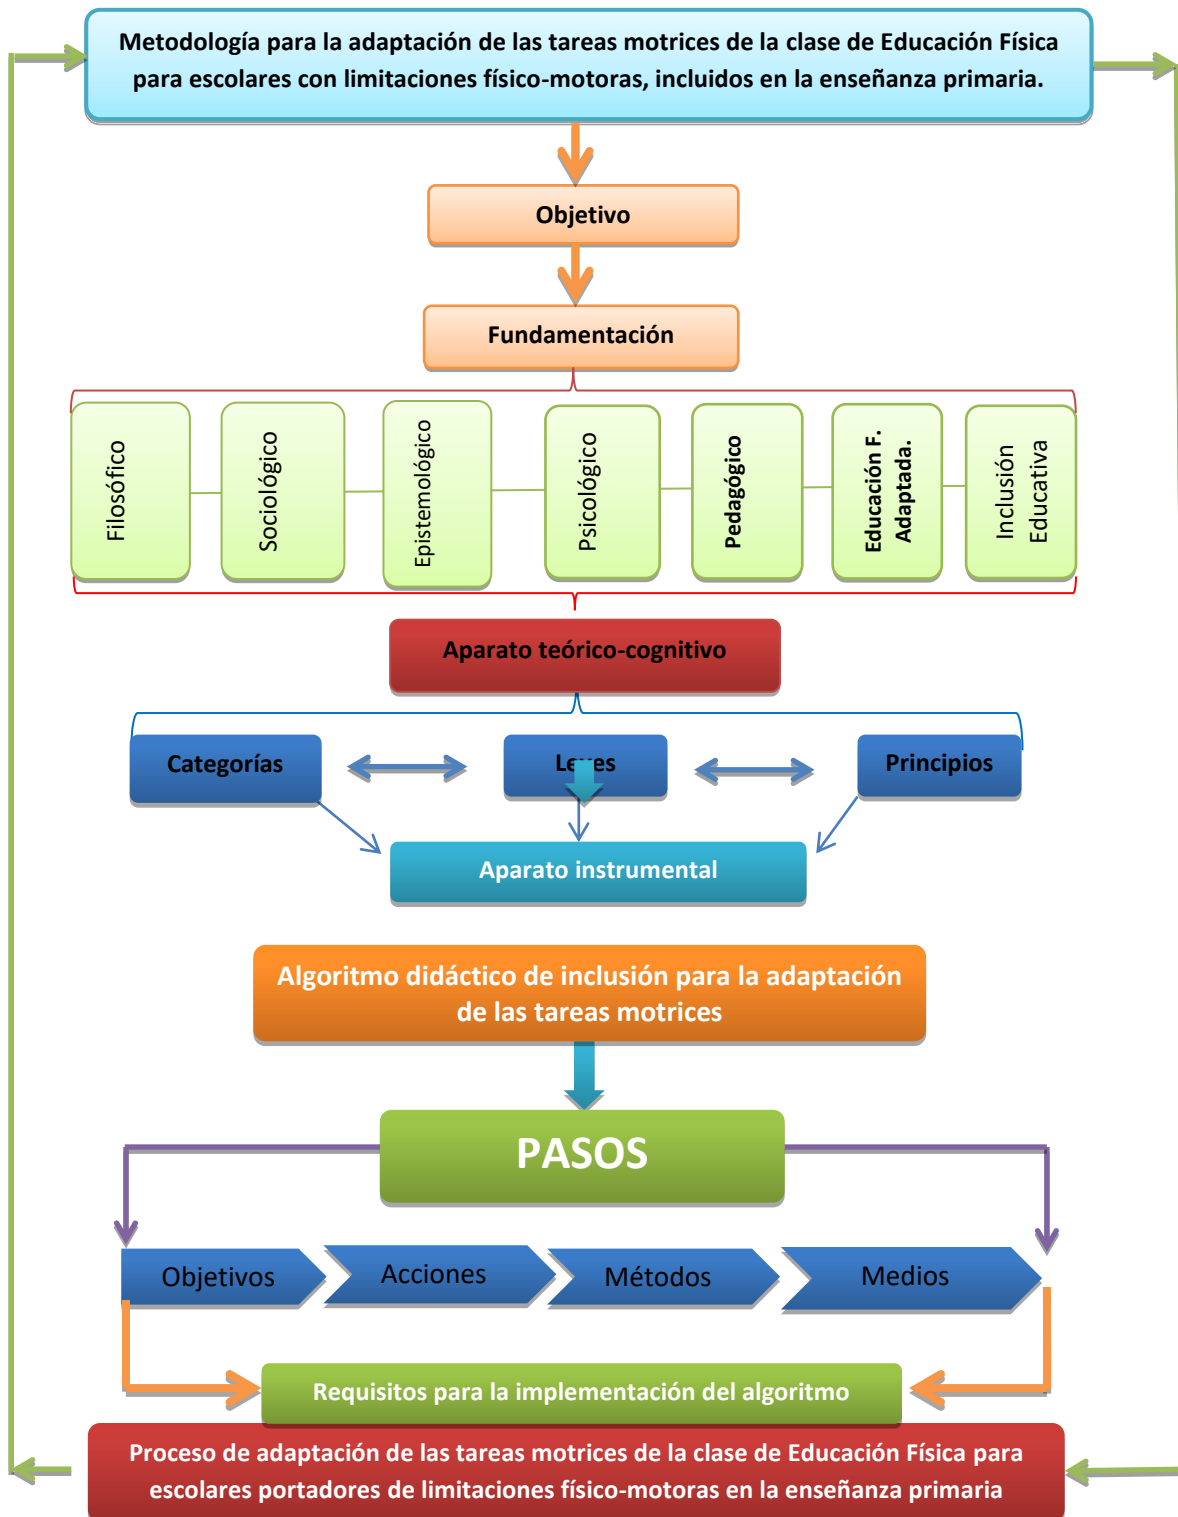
Metodología para la adaptación de las tareas motrices de la clase de Educación Física para escolares con limitaciones físico-motoras, incluidos en la enseñanza primaria.

Objetivo

Fundamentación

Filosófico

Sociológico

Epistemológico

Psicológico

Pedagógico

Educación F. Adaptada.

Inclusión Educativa

Aparato teórico-cognitivo

Categorías

Leyes

Principios

Aparato instrumental

Algoritmo didáctico de inclusión para la adaptación de las tareas motrices

PASOS

Objetivos

Acciones

Métodos

Medios

Requisitos para la implementación del algoritmo

Proceso de adaptación de las tareas motrices de la clase de Educación Física para escolares portadores de limitaciones físico-motoras en la enseñanza primaria